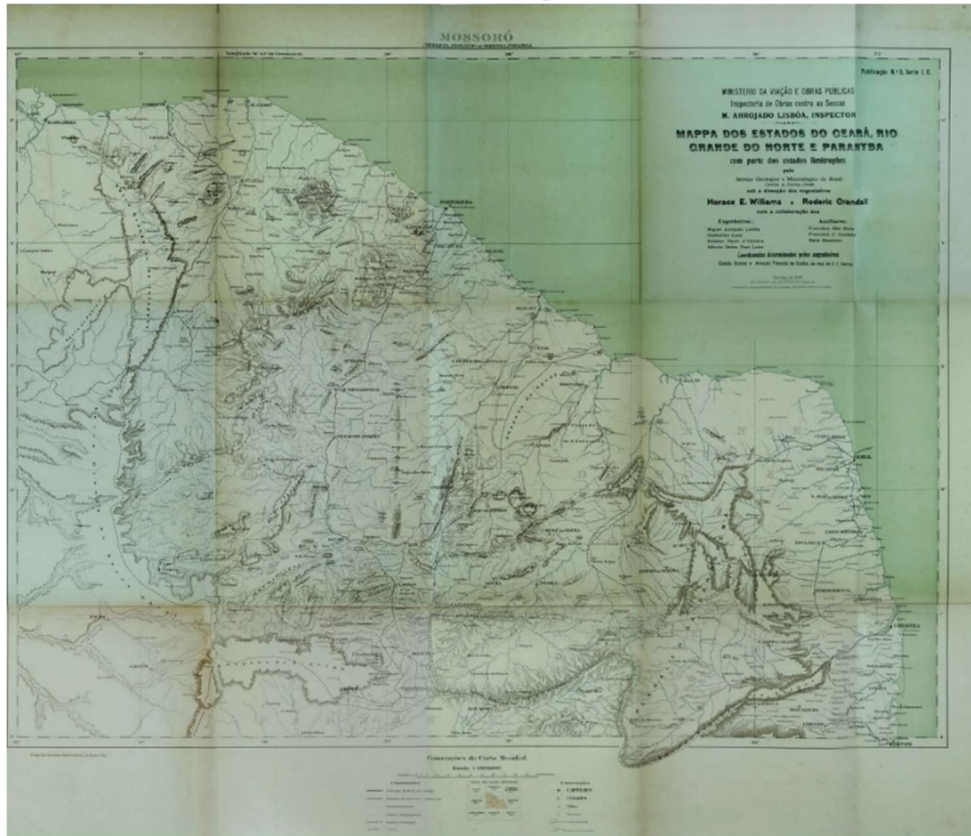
MOSSORÓ

Publicação N.º 3, Serie I. G.

MINISTERIO DA VIAÇÃO E OBRAS PUBLICAS
Inspectoria de Obras contra as Seccas
M. ARROJADO LISBÔA, INSPECTOR

MAPPA DOS ESTADOS DO CEARÁ, RIO GRANDE DO NORTE E PARAHYBA
com parte dos estados limitrophes
pelo
Serviço Geologico e Mineralogico do Brasil
sob a direcção dos engenheiros
Horace E. Williams e Roderic Crandall
com a collaboração dos

Engenheiros:
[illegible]

Auxiliares:
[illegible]

Coordenadas determinadas pelos engenheiros
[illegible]

FORTALEZA

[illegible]

Convenções da Carta Mundial
Escala 1:1000000

CAPITAES
CIDADES
Villas
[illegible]